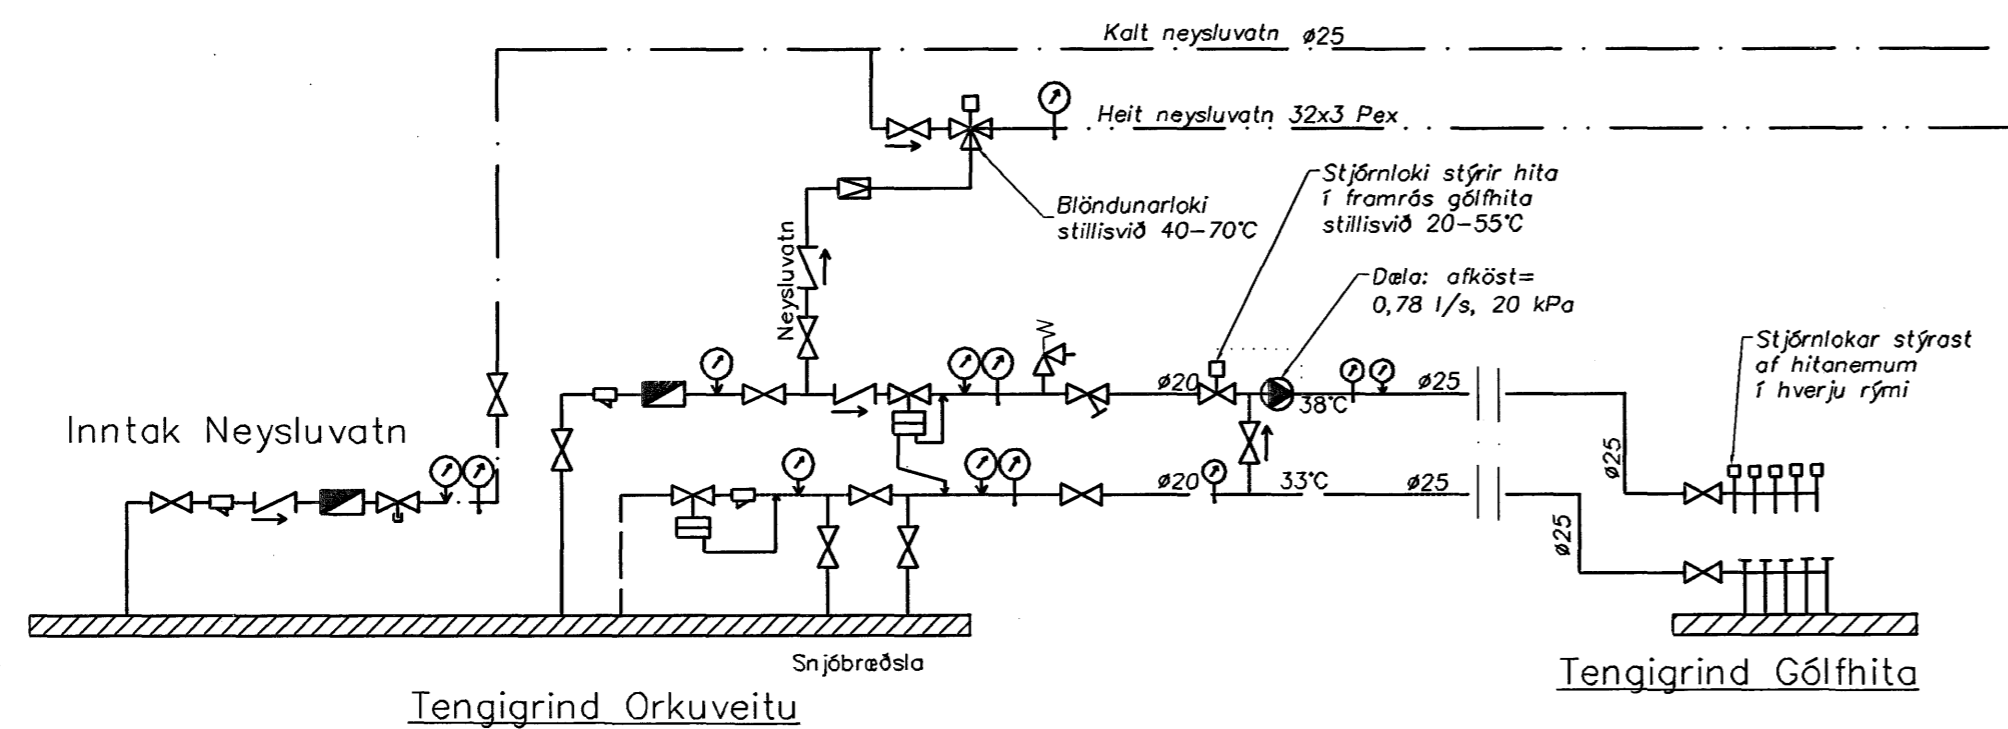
Kalt neysluvatn ø25

Heit neysluvatn 32x3 Pex

Blöndunarloki stillisvið 40–70°C

Stjórnloki stýrir hita í framrás gólfhita stillisvið 20–55°C

Dæla: afköst= 0,78 l/s, 20 kPa

Neysluvatn

Stjórnlokar stýrast af hitanemum í hverju rými

Inntak Neysluvatn

ø20

38°C

ø25

ø25

ø20

33°C

ø25

ø25

Snjóbræðsla

Tengigrind Orkuveitu

Tengigrind Gólfhita